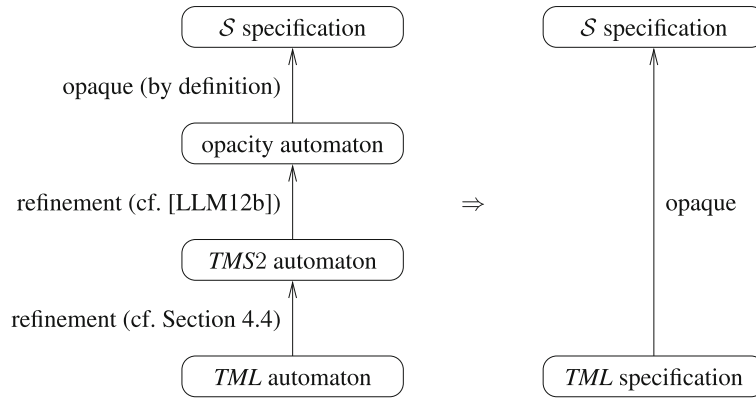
$\mathcal{S}$ specification

opaque (by definition)

opacity automaton

refinement (cf. [LLM12b])

*TMS*2 automaton

refinement (cf. Section 4.4)

*TML* automaton

$\Rightarrow$

$\mathcal{S}$ specification

opaque

*TML* specification